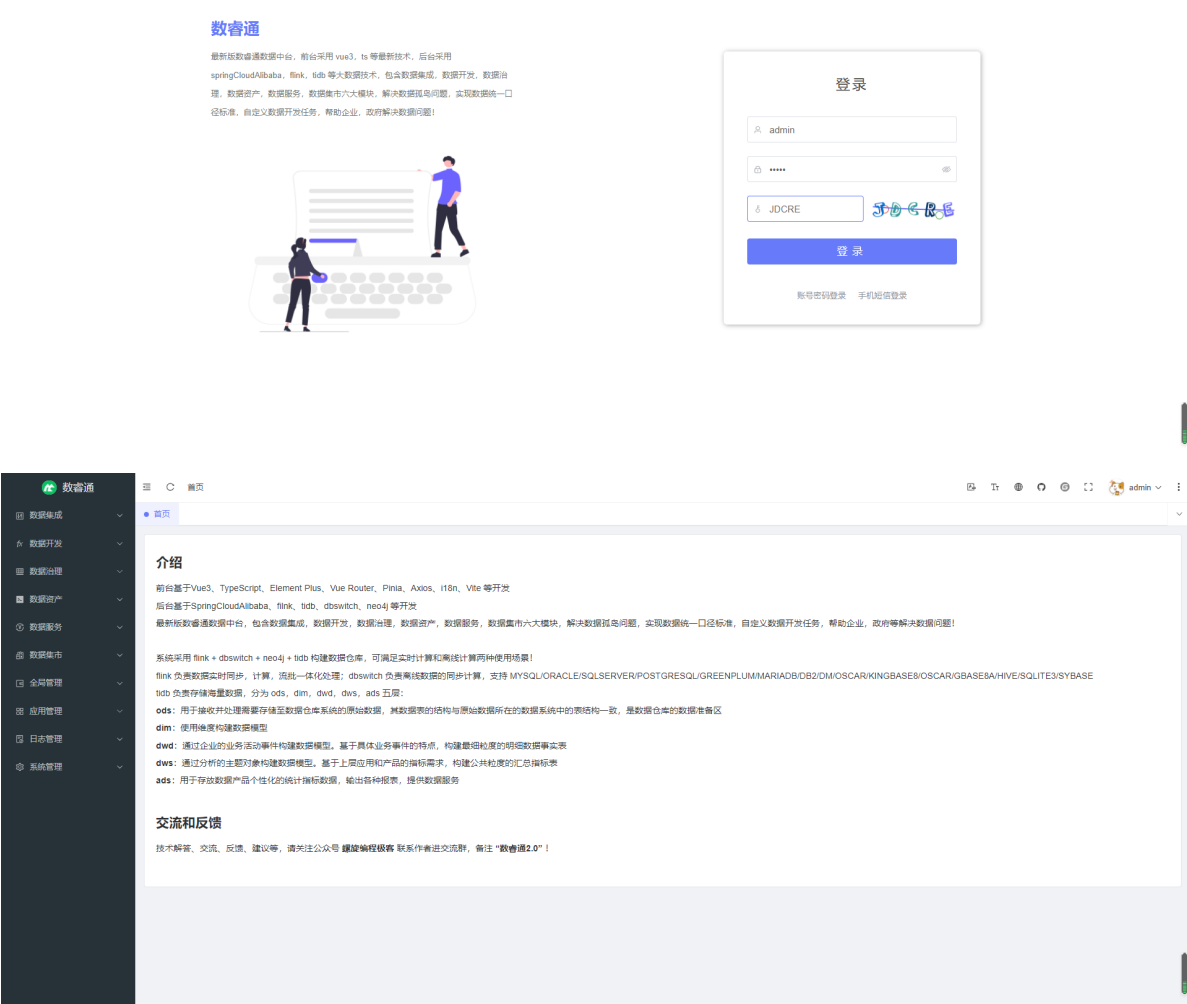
数睿通

最新版数睿通数据中台，前台采用 vue3、ts 等最新技术，后台采用 springCloudAlibaba、flink、tidb 等大数据技术，包含数据集成，数据开发，数据治理，数据资产，数据服务，数据集市六大模块，解决数据孤岛问题，实现数据统一口径标准，自定义数据开发任务，帮助企业，政府解决数据问题！

登录

admin

•••••

JDCRE

JDCRE

登 录

账号密码登录　手机短信登录

数睿通

数据集成
数据开发
数据治理
数据资产
数据服务
数据集市
全局管理
应用管理
日志管理
系统管理

首页

admin

首页

介绍

前台基于Vue3、TypeScript、Element Plus、Vue Router、Pinia、Axios、i18n、Vite 等开发
后台基于SpringCloudAlibaba、flink、tidb、dbswitch、neo4j 等开发
最新版数睿通数据中台，包含数据集成，数据开发，数据治理，数据资产，数据服务，数据集市六大模块，解决数据孤岛问题，实现数据统一口径标准，自定义数据开发任务，帮助企业，政府等解决数据问题！

系统采用 flink + dbswitch + neo4j + tidb 构建数据仓库，可满足实时计算和离线计算两种使用场景！
flink 负责数据实时同步，计算，流批一体化处理；dbswitch 负责离线数据的同步计算，支持 MYSQL/ORACLE/SQLSERVER/POSTGRESQL/GREENPLUM/MARIADB/DB2/DM/OSCAR/KINGBASE8/OSCAR/GBASE8A/HIVE/SQLITE3/SYBASE
tidb 负责存储海量数据，分为 ods，dim，dwd，dws，ads 五层：
ods：用于接收并处理需要存储至数据仓库系统的原始数据，其数据表的结构与原始数据所在的数据系统中的表结构一致，是数据仓库的数据准备区
dim：使用维度构建数据模型
dwd：通过企业的业务活动事件构建数据模型。基于具体业务事件的特点，构建最细粒度的明细数据事实表
dws：通过分析的主题对象构建数据模型。基于上层应用和产品的指标需求，构建公共粒度的汇总指标表
ads：用于存放数据产品个性化的统计指标数据，输出各种报表，提供数据服务

交流和反馈

技术解答、交流、反馈、建议等，请关注公众号 螺旋编程极客 联系作者进交流群，备注 "数睿通2.0"！